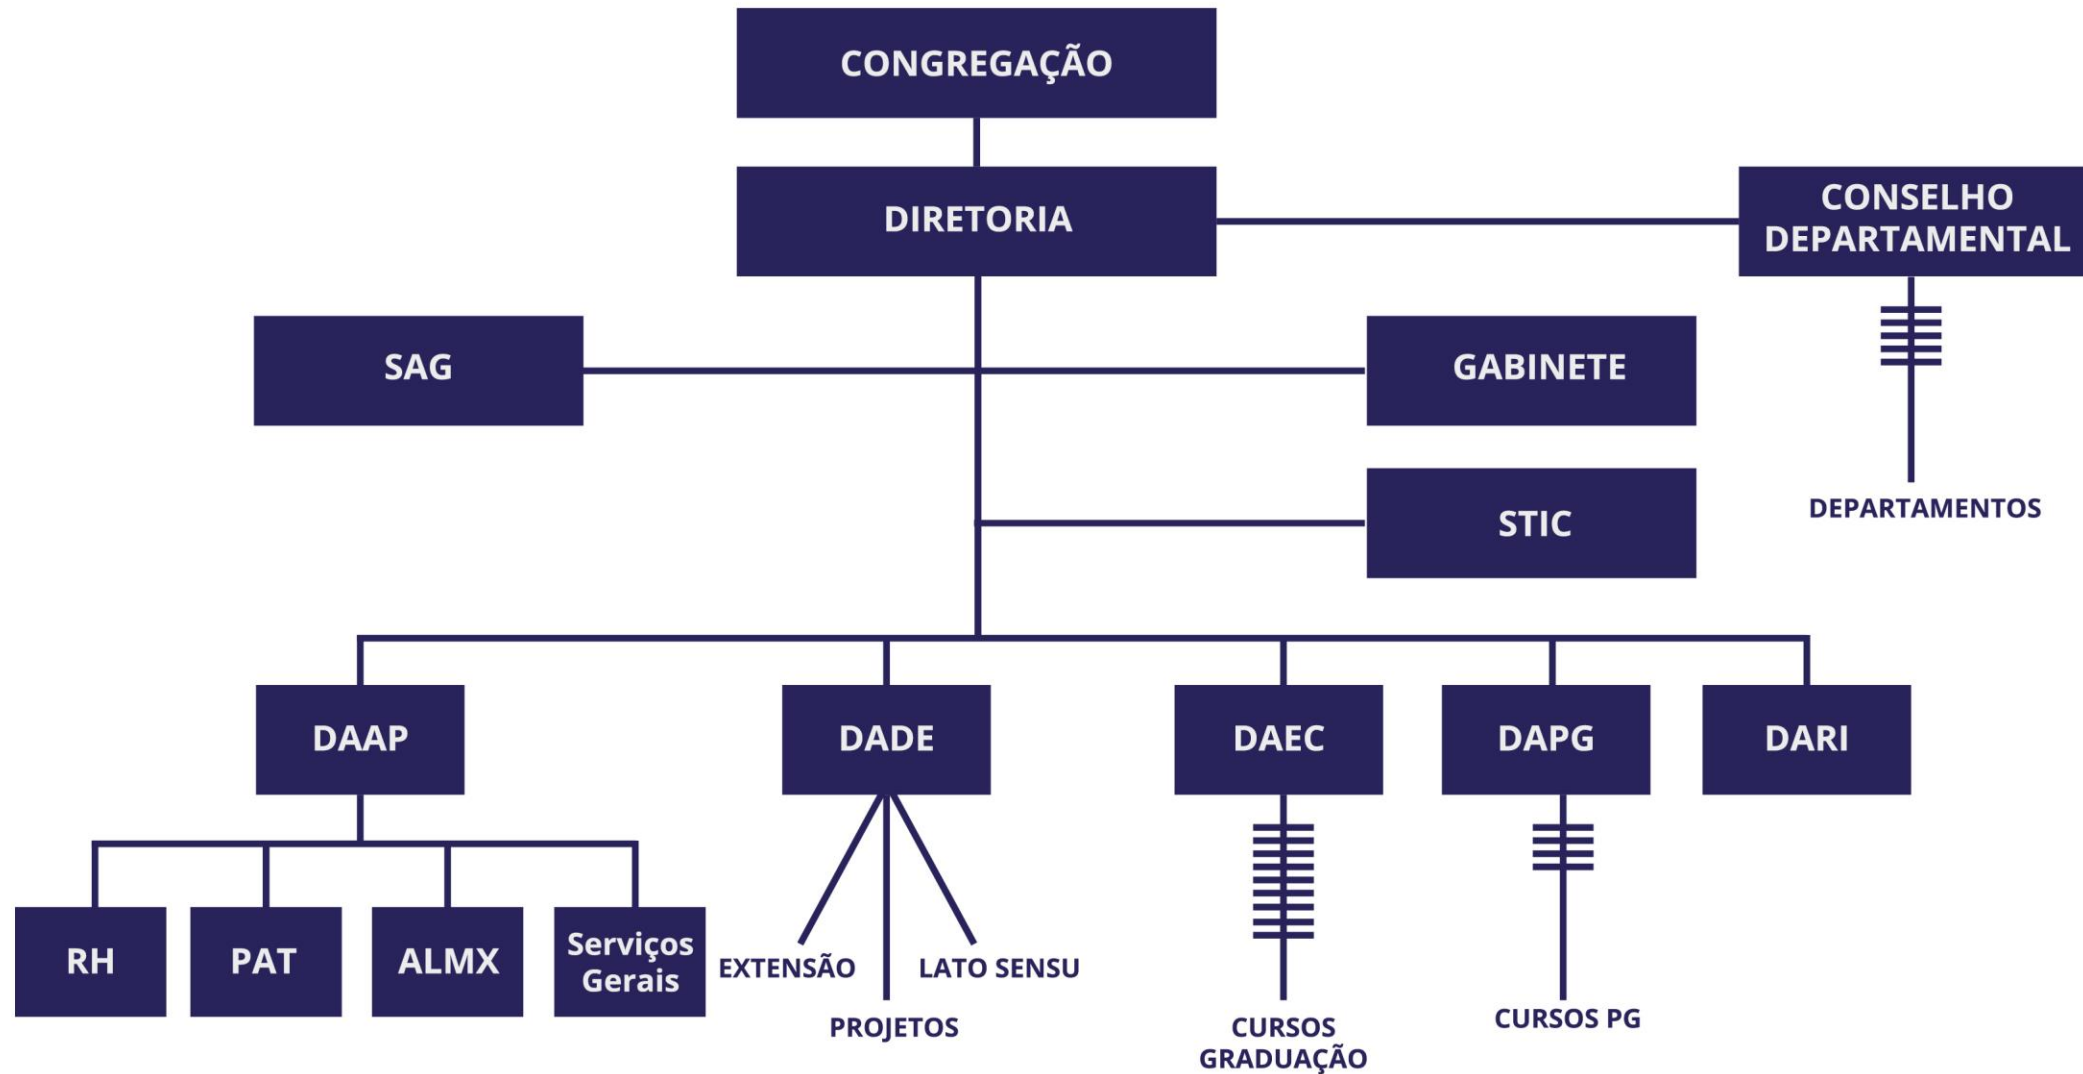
CONGREGAÇÃO

DIRETORIA

CONSELHO DEPARTAMENTAL

SAG

GABINETE

DEPARTAMENTOS

STIC

DAAP

DADE

DAEC

DAPG

DARI

RH

PAT

ALMX

Serviços Gerais

EXTENSÃO

PROJETOS

LATO SENSU

CURSOS GRADUAÇÃO

CURSOS PG